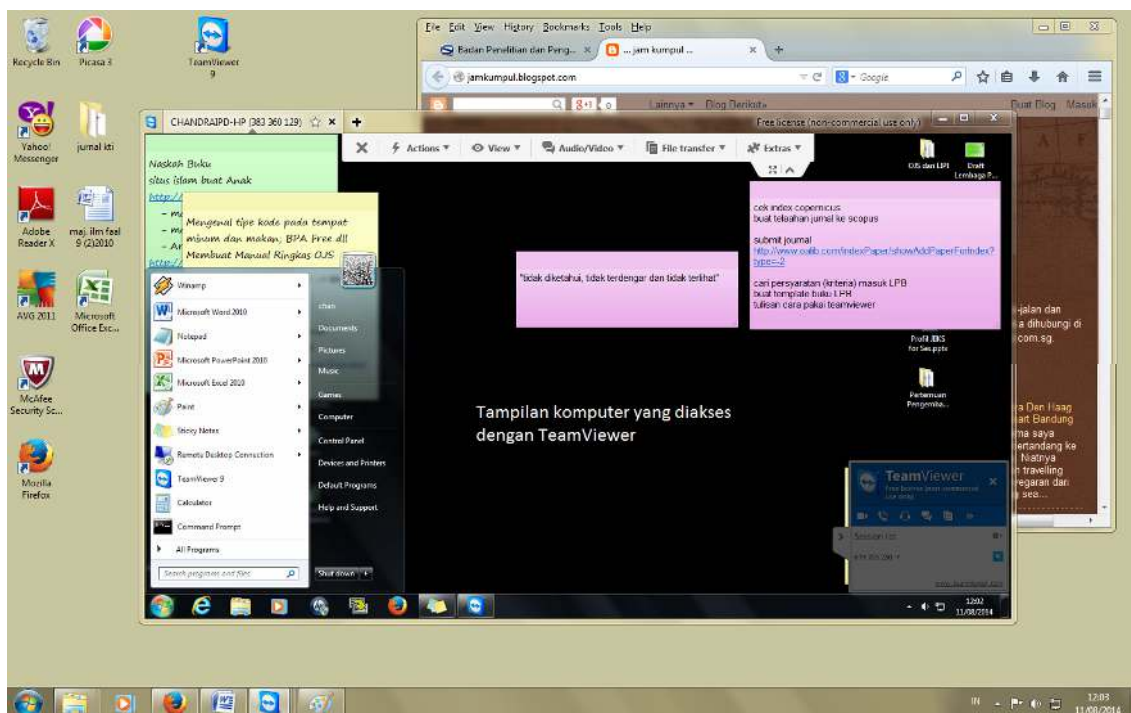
Recycle Bin
Picasa 3
TeamViewer 9
Yahoo! Messenger
jurnal iti
Adobe Reader X
maj. ilm fael 9 (2)2010
AVG 2011
Microsoft Office Exc...
McAfee Security Sc...
Mozilla Firefox

File Edit View History Bookmarks Tools Help
Badan Penelitian dan Peng... ×
... jam kumpul ... ×
jamkumpul.blogspot.com
Google
Lainnya ▾ Blog Berikut»
Buat Blog Masuk

CHANDRAIPD-HP (383 360 129)
Free license (non-commercial use only)
Actions ▾ View ▾ Audio/Video ▾ File transfer ▾ Extras ▾

Naskah Buku
situs islam buat Anak
http://
- m
- m
- Ar
http://

Mengenal tipe kode pada tempat minum dan makan, BPA Free dll
Membuat Manual Ringkas OJS

"tidak diketahui, tidak terdengar dan tidak terlihat"

cek index copernicus
buat telaahan jurnal ke scopus

submit journal
http://www.oalib.com/indexPaper/showAddPaperForIndex?type=2

cari persyaratan (kriteria) masuk LPB
buat template buku LPH
tulisan cara pakai teamviewer

OJS dan LPI
Draft Lembaga P...
Profil JEKS for Ses.pptx
Pertemuan Pengemba...

Winamp
Microsoft Word 2010
Notepad
Microsoft PowerPoint 2010
Microsoft Excel 2010
Paint
Sticky Notes
Remote Desktop Connection
TeamViewer 9
Calculator
Command Prompt
All Programs
Search programs and files
chan
Documents
Pictures
Music
Games
Computer
Control Panel
Devices and Printers
Default Programs
Help and Support
Shut down

Tampilan komputer yang diakses dengan TeamViewer

TeamViewer
Free license (non-commercial use only)
Session list
www.teamviewer.com

-jalan dan
a dihubungi di
com.sg.
a Den Haag
art Bandung
ma saya
ertandang ke
Niatnya
travelling
regaran dari
sea...

12:02
11/08/2014

IN
12:03
11/08/2014